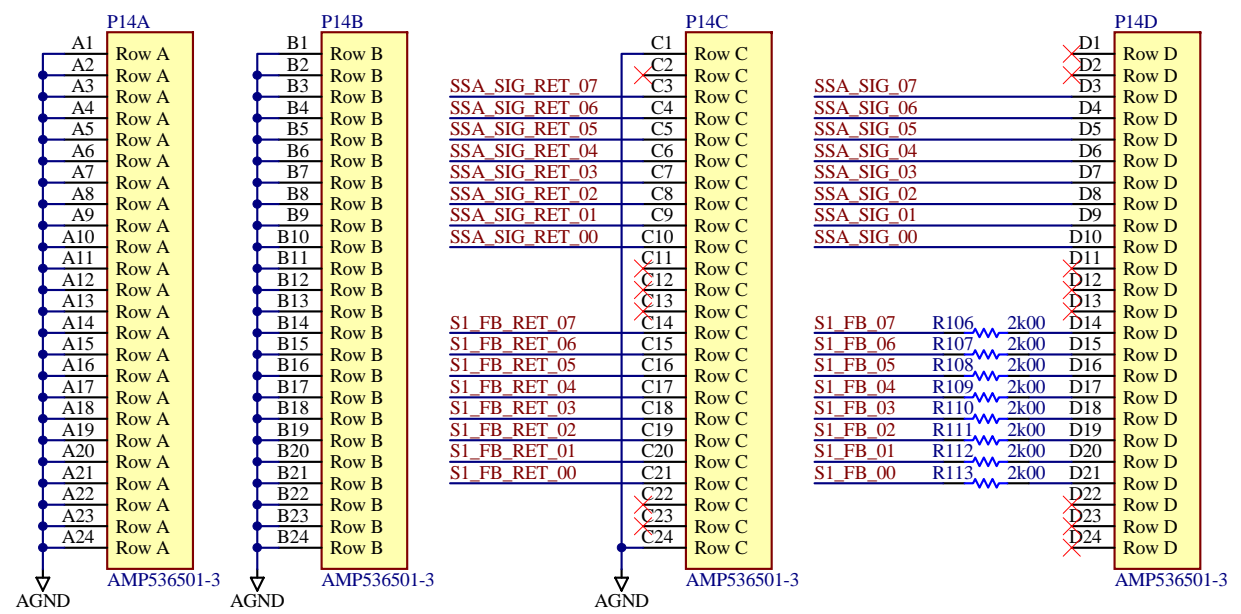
P14A
A1 Row A
A2 Row A
A3 Row A
A4 Row A
A5 Row A
A6 Row A
A7 Row A
A8 Row A
A9 Row A
A10 Row A
A11 Row A
A12 Row A
A13 Row A
A14 Row A
A15 Row A
A16 Row A
A17 Row A
A18 Row A
A19 Row A
A20 Row A
A21 Row A
A22 Row A
A23 Row A
A24 Row A
AMP536501-3
AGND

P14B
B1 Row B
B2 Row B
B3 Row B
B4 Row B
B5 Row B
B6 Row B
B7 Row B
B8 Row B
B9 Row B
B10 Row B
B11 Row B
B12 Row B
B13 Row B
B14 Row B
B15 Row B
B16 Row B
B17 Row B
B18 Row B
B19 Row B
B20 Row B
B21 Row B
B22 Row B
B23 Row B
B24 Row B
AMP536501-3
AGND

P14C
C1 Row C
C2 Row C
SSA_SIG_RET_07 C3 Row C
SSA_SIG_RET_06 C4 Row C
SSA_SIG_RET_05 C5 Row C
SSA_SIG_RET_04 C6 Row C
SSA_SIG_RET_03 C7 Row C
SSA_SIG_RET_02 C8 Row C
SSA_SIG_RET_01 C9 Row C
SSA_SIG_RET_00 C10 Row C
C11 Row C
C12 Row C
C13 Row C
S1_FB_RET_07 C14 Row C
S1_FB_RET_06 C15 Row C
S1_FB_RET_05 C16 Row C
S1_FB_RET_04 C17 Row C
S1_FB_RET_03 C18 Row C
S1_FB_RET_02 C19 Row C
S1_FB_RET_01 C20 Row C
S1_FB_RET_00 C21 Row C
C22 Row C
C23 Row C
C24 Row C
AMP536501-3
AGND

P14D
D1 Row D
D2 Row D
SSA_SIG_07 D3 Row D
SSA_SIG_06 D4 Row D
SSA_SIG_05 D5 Row D
SSA_SIG_04 D6 Row D
SSA_SIG_03 D7 Row D
SSA_SIG_02 D8 Row D
SSA_SIG_01 D9 Row D
SSA_SIG_00 D10 Row D
D11 Row D
D12 Row D
D13 Row D
S1_FB_07 R106 2k00 D14 Row D
S1_FB_06 R107 2k00 D15 Row D
S1_FB_05 R108 2k00 D16 Row D
S1_FB_04 R109 2k00 D17 Row D
S1_FB_03 R110 2k00 D18 Row D
S1_FB_02 R111 2k00 D19 Row D
S1_FB_01 R112 2k00 D20 Row D
S1_FB_00 R113 2k00 D21 Row D
D22 Row D
D23 Row D
D24 Row D
AMP536501-3